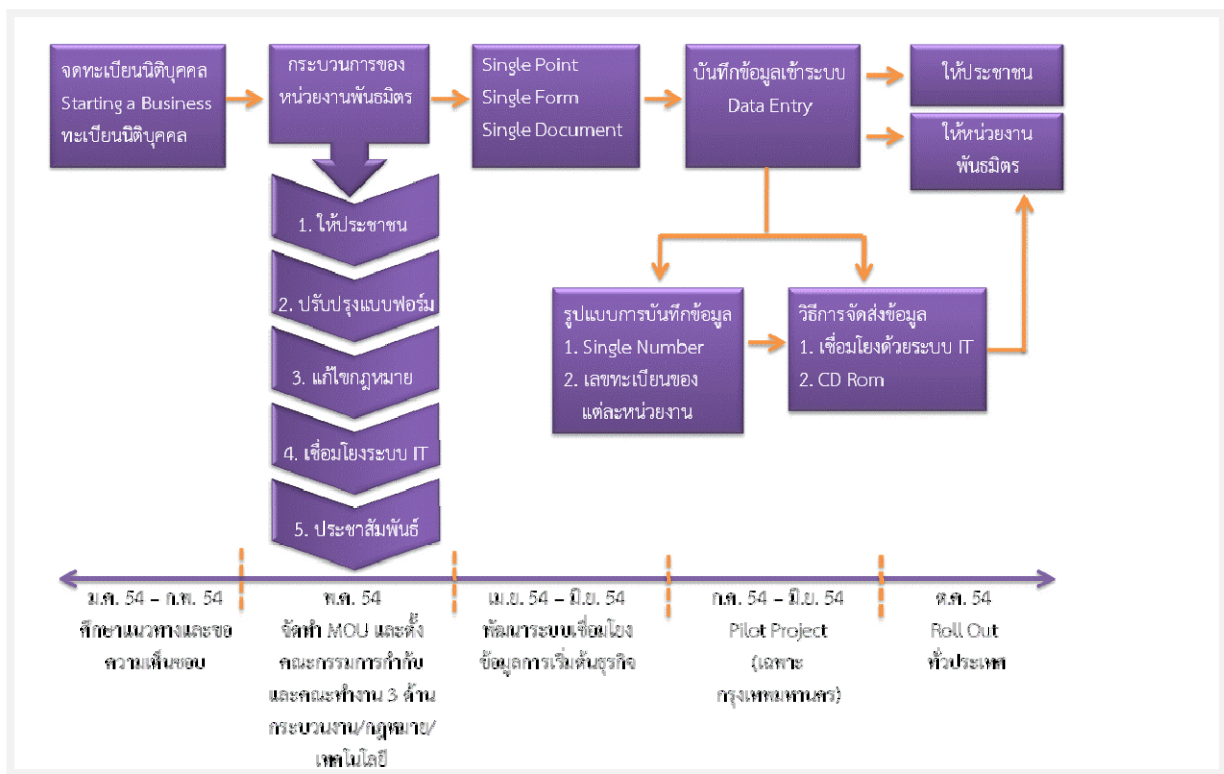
จดทะเบียนนิติบุคคล Starting a Business ทะเบียนนิติบุคคล

กระบวนการของหน่วยงานพันธมิตร

Single Point
Single Form
Single Document

บันทึกข้อมูลเข้าระบบ Data Entry

ให้ประชาชน

ให้หน่วยงานพันธมิตร

1. ให้ประชาชน

2. ปรับปรุงแบบฟอร์ม

3. แก้ไขกฎหมาย

4. เชื่อมโยงระบบ IT

5. ประชาสัมพันธ์

รูปแบบการบันทึกข้อมูล
1. Single Number
2. เลขทะเบียนของแต่ละหน่วยงาน

วิธีการจัดส่งข้อมูล
1. เชื่อมโยงด้วยระบบ IT
2. CD Rom

ม.ค. 54 – ก.พ. 54
ศึกษาแนวทางและขอความเห็นชอบ

พ.ค. 54
จัดทำ MOU และตั้งคณะกรรมการกำกับและคณะทำงาน 3 ด้าน กระบวนงาน/กฎหมาย/เทคโนโลยี

เม.ย. 54 – มิ.ย. 54
พัฒนาระบบเชื่อมโยงข้อมูลการเริ่มต้นธุรกิจ

ก.ค. 54 – มิ.ย. 54
Pilot Project
(เฉพาะกรุงเทพมหานคร)

ต.ค. 54
Roll Out
ทั่วประเทศ